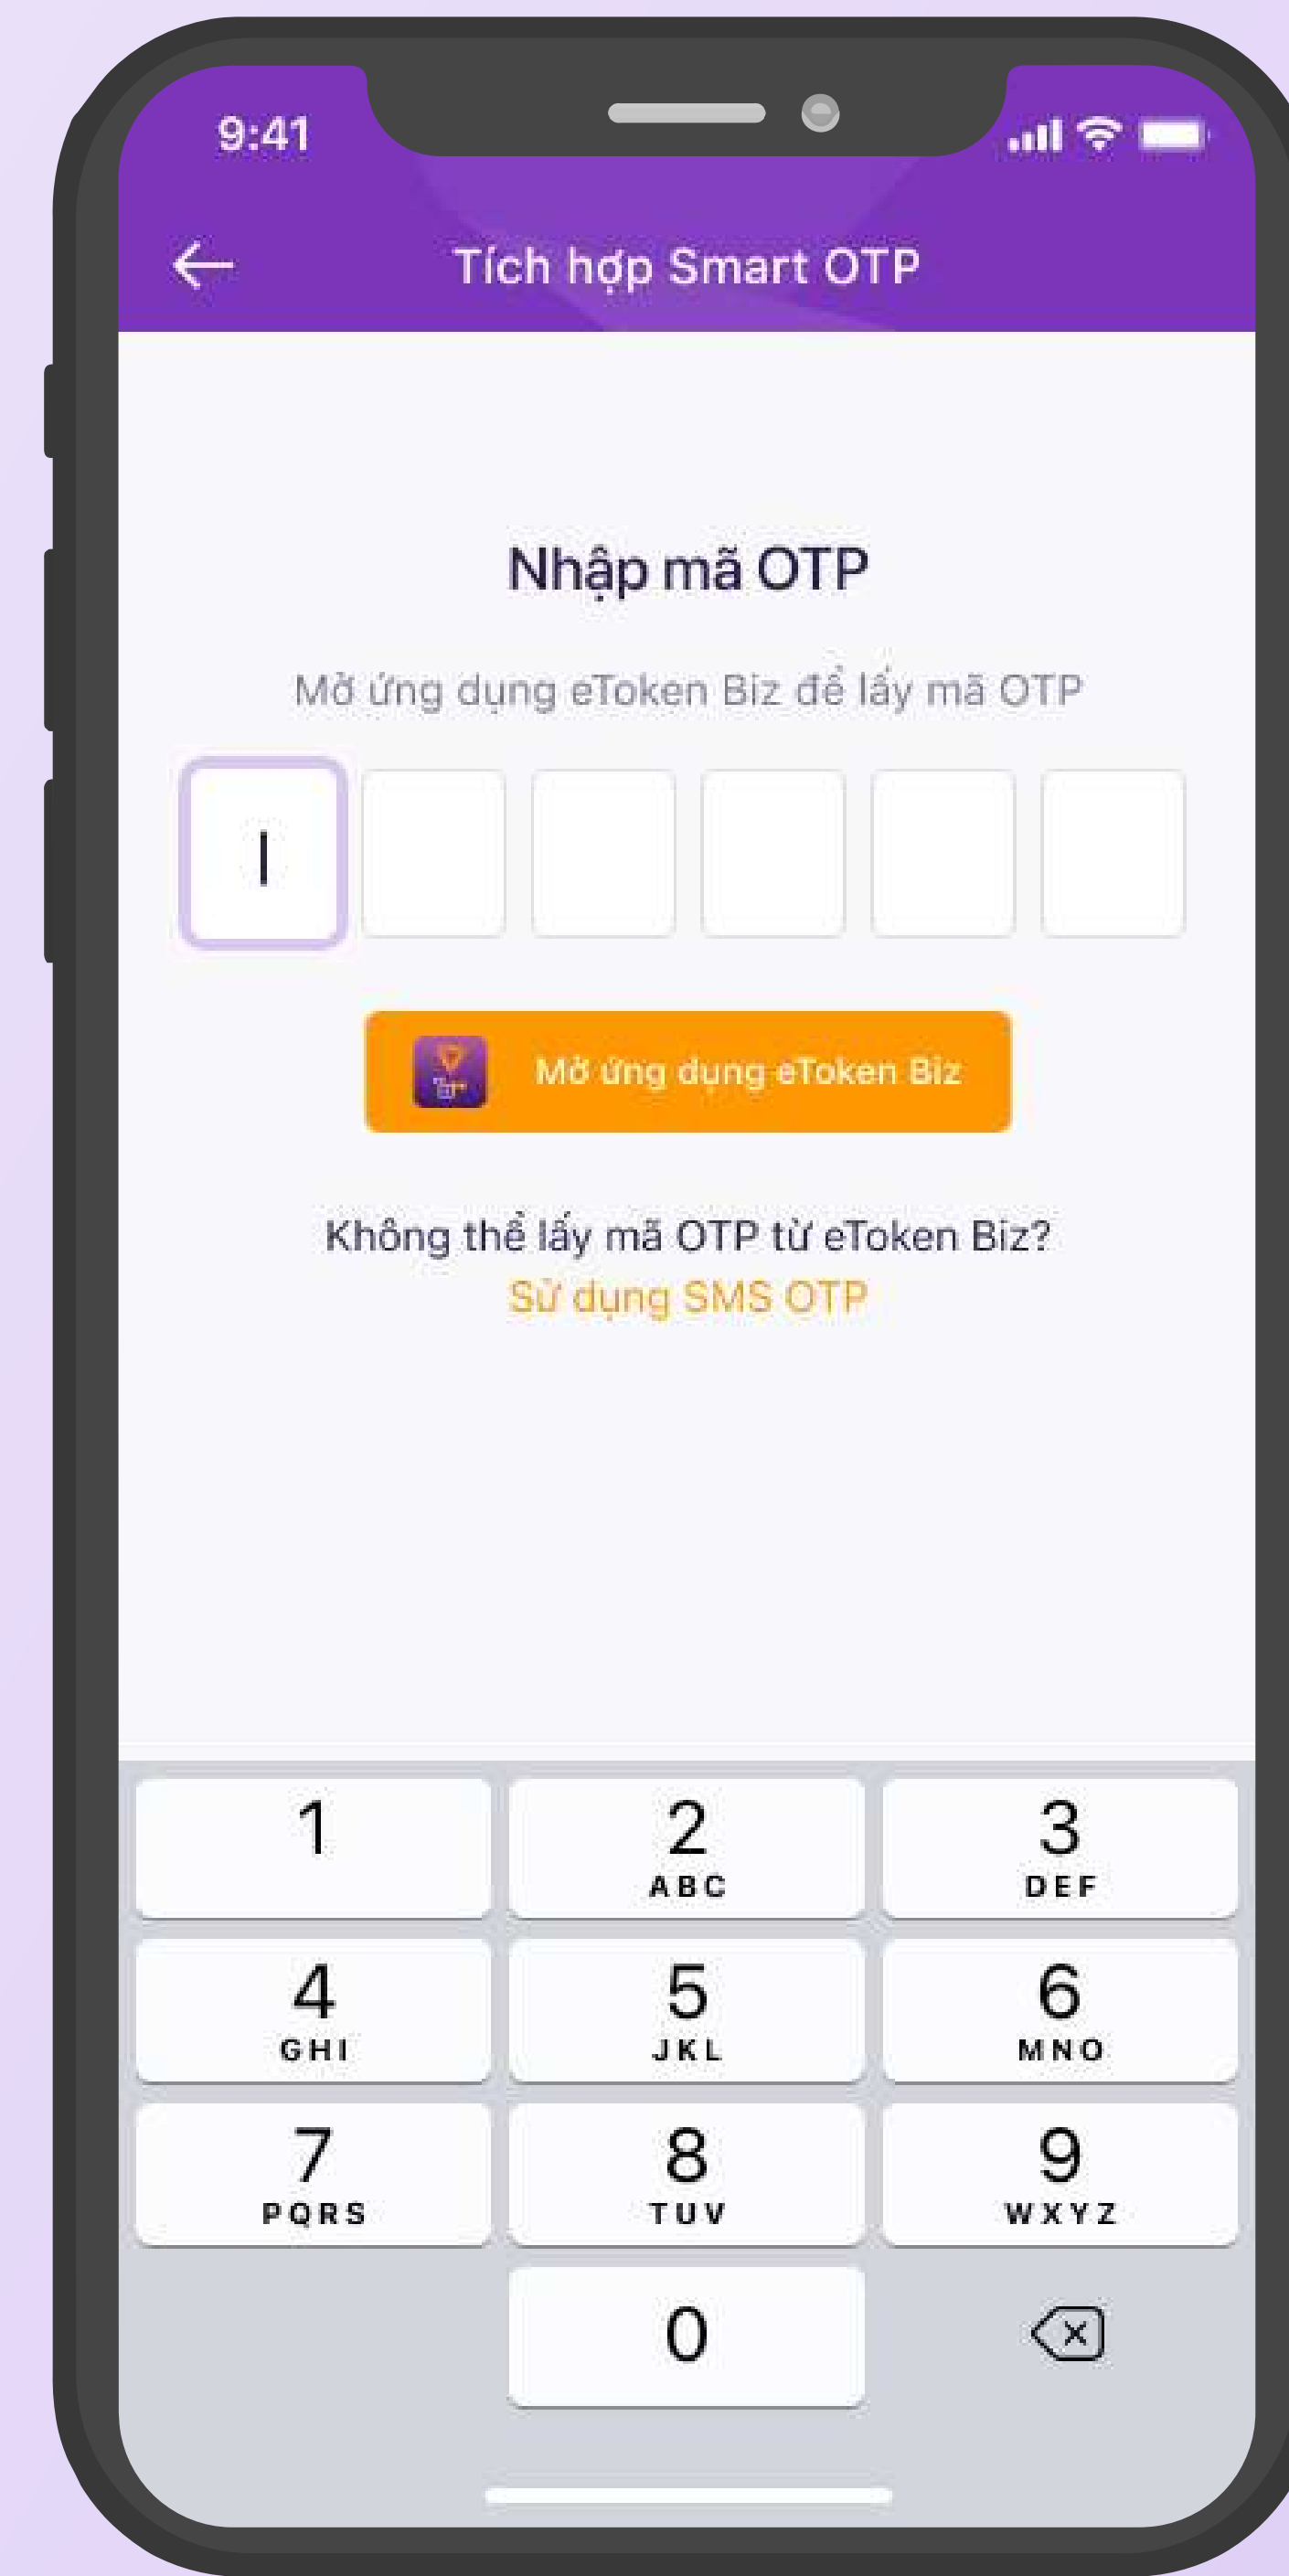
9:41

Tích hợp Smart OTP

Nhập mã OTP

Mở ứng dụng eToken Biz để lấy mã OTP

Mở ứng dụng eToken Biz

Không thể lấy mã OTP từ eToken Biz?
Sử dụng SMS OTP

1
2 ABC
3 DEF
4 GHI
5 JKL
6 MNO
7 PQRS
8 TUV
9 WXYZ
0